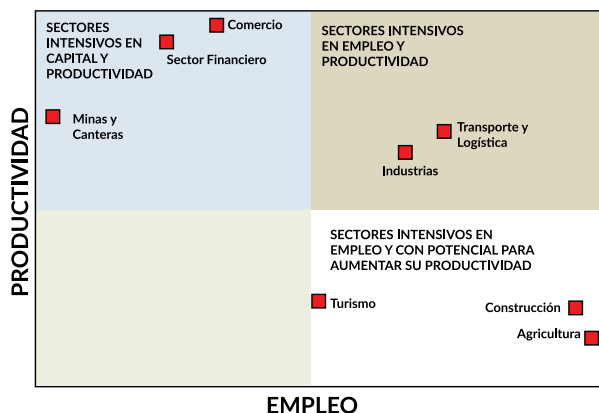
PRODUCTIVIDAD

SECTORES INTENSIVOS EN CAPITAL Y PRODUCTIVIDAD

Comercio

Sector Financiero

Minas y Canteras

SECTORES INTENSIVOS EN EMPLEO Y PRODUCTIVIDAD

Transporte y Logística

Industrias

SECTORES INTENSIVOS EN EMPLEO Y CON POTENCIAL PARA AUMENTAR SU PRODUCTIVIDAD

Turismo

Construcción

Agricultura

EMPLEO